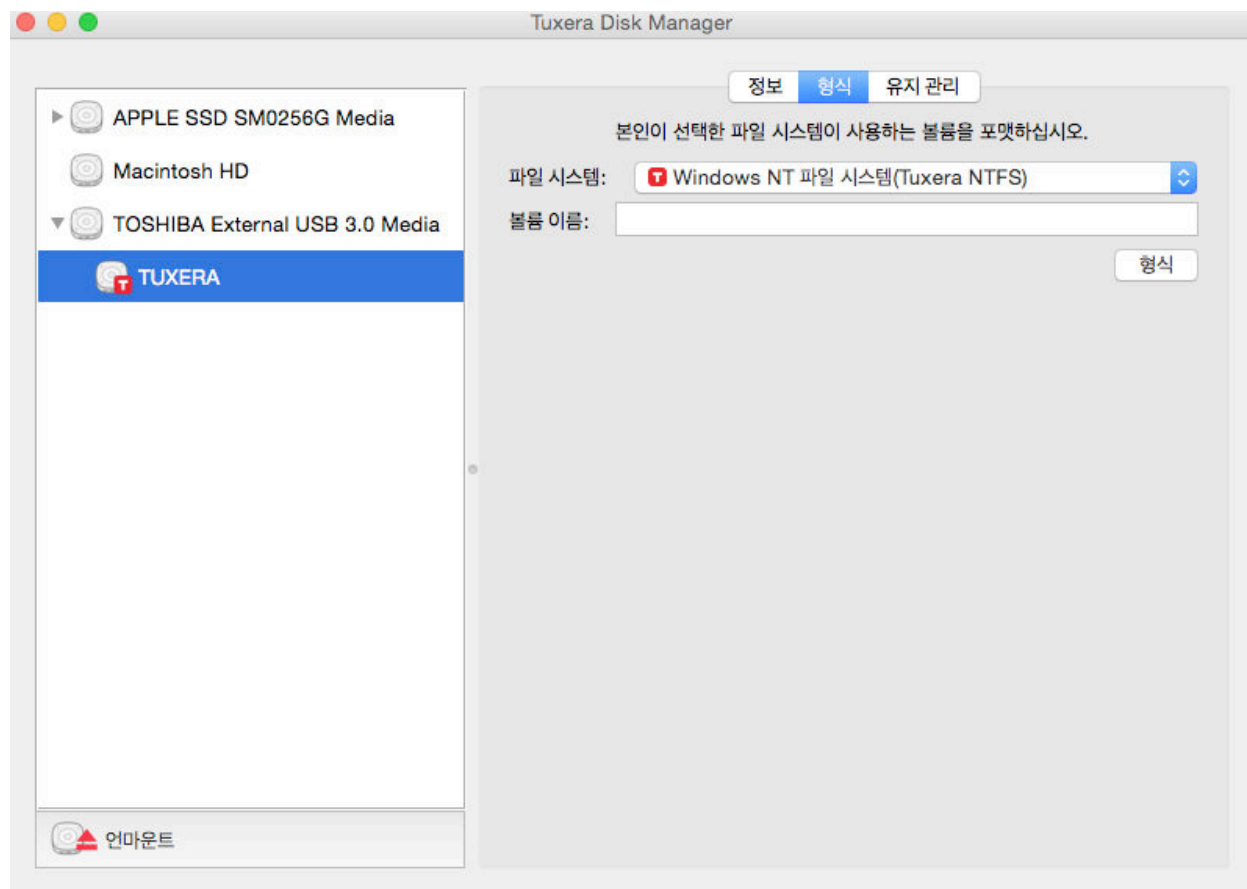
Tuxera Disk Manager

APPLE SSD SM0256G Media
Macintosh HD
TOSHIBA External USB 3.0 Media
TUXERA

언마운트

정보 형식 유지 관리

본인이 선택한 파일 시스템이 사용하는 볼륨을 포맷하십시오.

파일 시스템: Windows NT 파일 시스템(Tuxera NTFS)

볼륨 이름:

형식